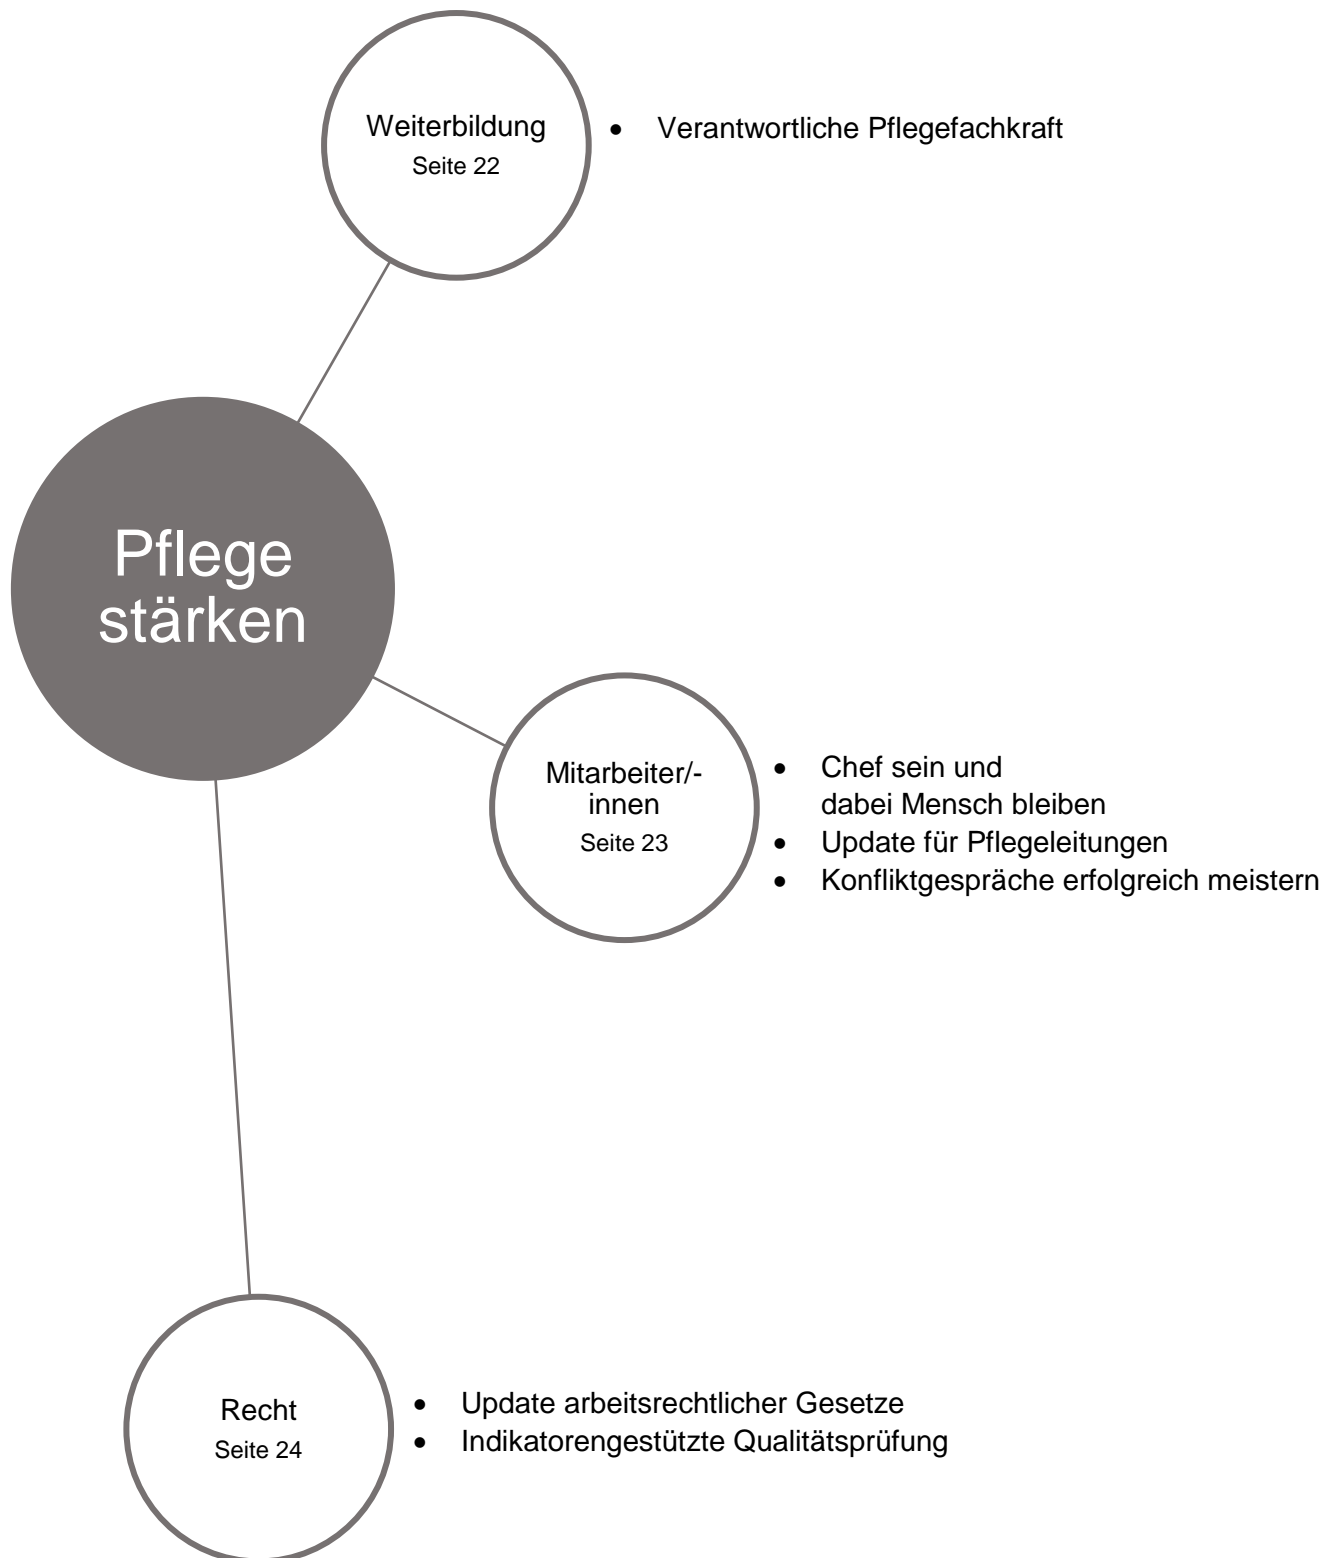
Weiterbildung
Seite 22

- Verantwortliche Pflegefachkraft

Pflege stärken

Mitarbeiter/-innen
Seite 23

- Chef sein und dabei Mensch bleiben
- Update für Pflegeleitungen
- Konfliktgespräche erfolgreich meistern

Recht
Seite 24

- Update arbeitsrechtlicher Gesetze
- Indikatorengestützte Qualitätsprüfung